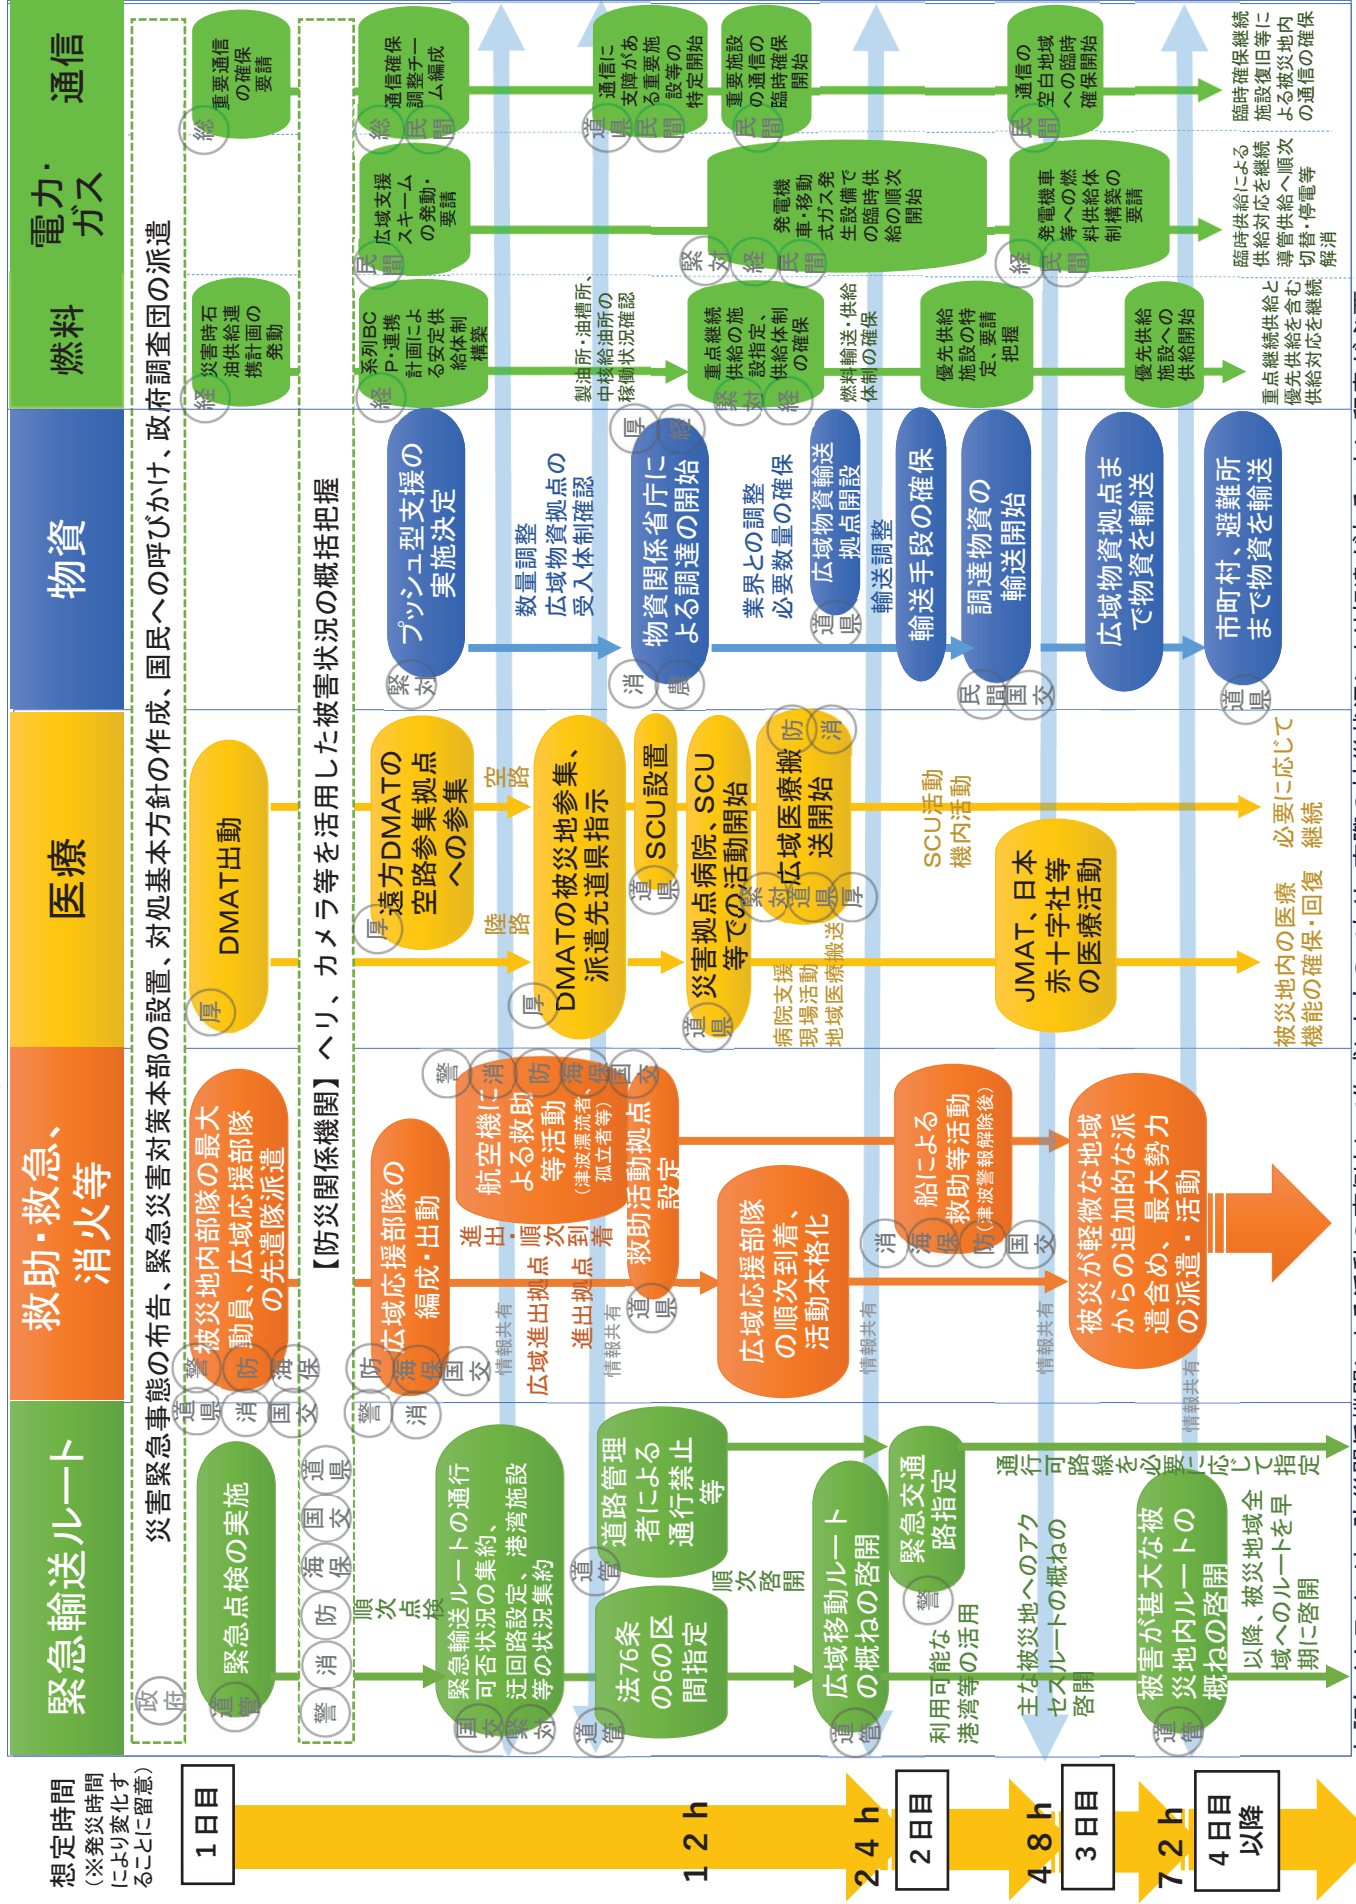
緊急輸送ルート

救助・救急、消火等

医療

物資

燃料

電力・ガス

通信

災害緊急事態の布告、緊急災害対策本部の設置、対処基本方針の作成、国民への呼びかけ、政府調査団の派遣

【防災関係機関】ヘリ、カメラ等を活用した被害状況の概括把握

想定時間
(※発災時間により変化することに留意)

1日目

12h

24h

2日目

48h

3日目

72h

4日目以降

緊急点検の実施

順次点検

緊急輸送ルートの通行可否状況の集約、迂回路設定、港湾施設等の状況集約

道路管理者による通行禁止等

順次啓開

法76条の6の区間指定

広域移動ルートの概ねの啓開

緊急交通路指定

利用可能な港湾等の活用

主な被災地へのアクセスルートの概ねの啓開

通行可能路線を必要に応じて指定

被害が甚大な被災地内ルートの概ねの啓開

以降、被災地域全域へのルートを早期に啓開

被災地内部隊の最大動員、広域応援部隊の先遣隊派遣

広域応援部隊の編成・出動

広域進出拠点

進出拠点

進出・順次到着

航空機による救助等活動(津波漂流者孤立者等)

救助活動拠点設定

広域応援部隊の順次到着、活動本格化

船による救助等活動(津波警報解除後)

被災が軽微な地域からの追加的な派遣含め、最大勢力の派遣・活動

情報共有

情報共有

情報共有

情報共有

情報共有

DMAT出動

速方DMATの空路参集拠点への参集

空路

陸路

DMATの被災地参集、派遣先道県指示

SCU設置

災害拠点病院、SCU等での活動開始

広域医療搬送開始

病院支援
現場活動
地域医療搬送

SCU活動
機内活動

JMAT、日本赤十字社等の医療活動

被災地内の医療機能の確保・回復

必要に応じて継続

プッシュ型支援の実施決定

数量調整
広域物資拠点の受入体制確認

物資関係省庁による調達の開始

業界との調整
必要数量の確保

広域物資輸送拠点開設

輸送調整

輸送手段の確保

調達物資の輸送開始

広域物資拠点まで物資を輸送

市町村、避難所まで物資を輸送

災害時石油供給連携計画の発動

系列BCP・連携計画による安定供給体制構築

製油所・油槽所、中核給油所の稼働状況確認

重点継続供給の施設指定、供給体制の確保

燃料輸送・供給体制の確保

優先供給施設の特定、要請把握

優先供給施設への供給開始

重点継続供給と優先供給を含む供給対応を継続

広域支援スキームの発動・要請

発電機車・移動式ガス発生設備での臨時供給の順次開始

発電機車等への燃料供給体制構築の要請

臨時供給による供給対応を継続
導管供給へ順次切替・停電等解消

重要通信の確保要請

通信確保調整チーム編成

通信に支障がある重要施設等の特定開始

重要施設の通信の臨時確保開始

通信の空白地域への臨時確保開始

臨時確保継続
施設復旧等による被災地内の通信の確保

政府

道
警

消

防

海保

国交

道

県

警

消

厚

緊対

国交

道管

経

総

民間

厚

消

農

民間

国交

道
県

緊対

防

厚